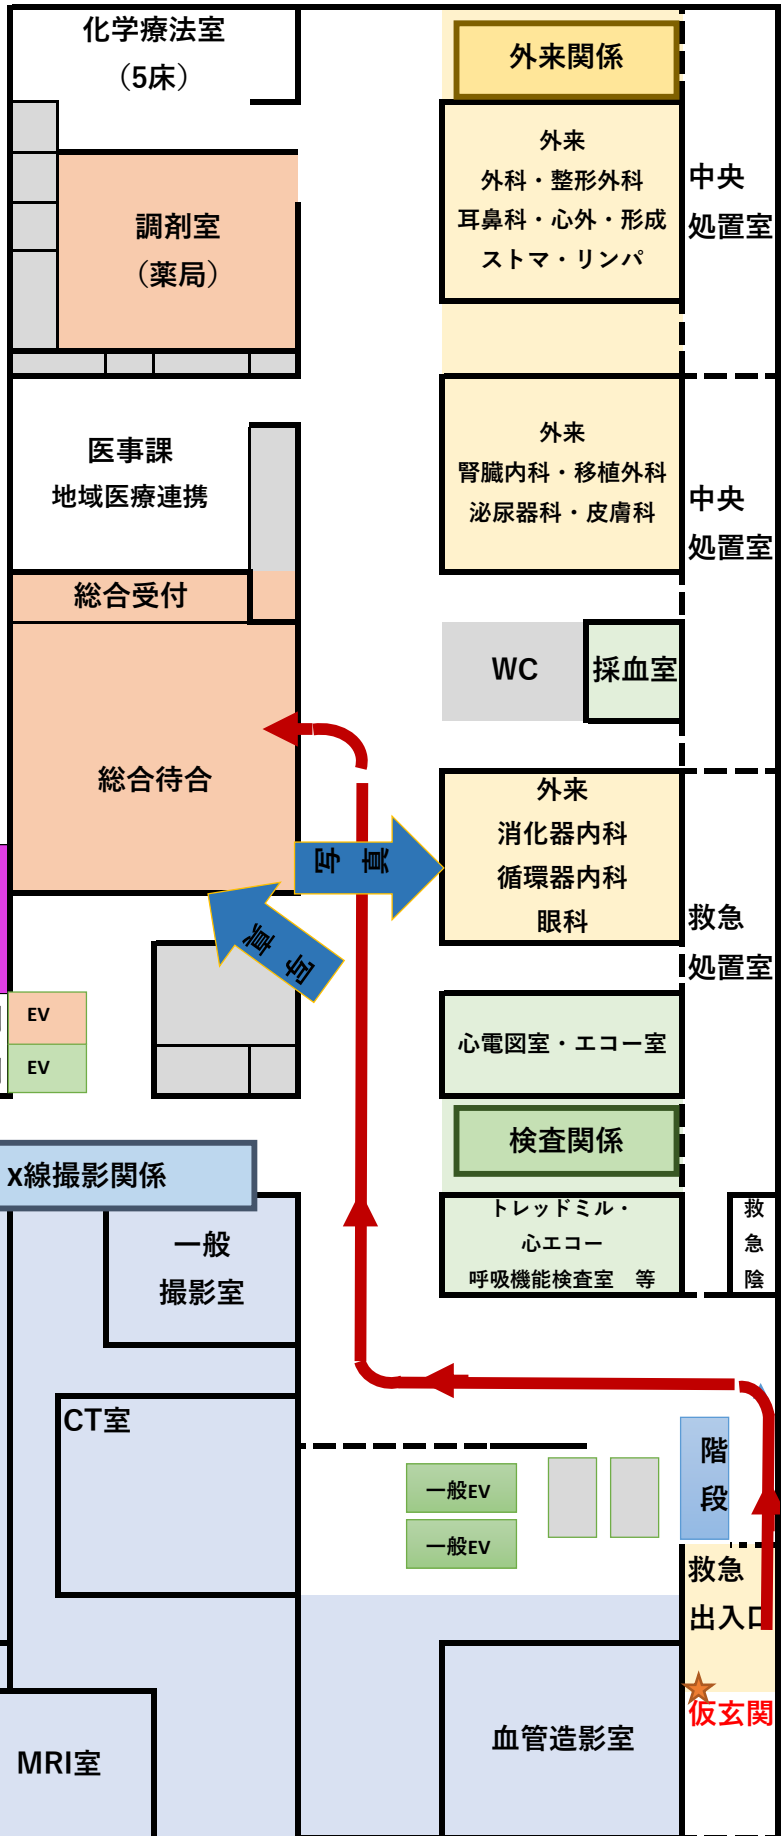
化学療法室
（5床）

調剤室
（薬局）

医事課
地域医療連携

総合受付

総合待合

EV
EV

x線撮影関係

一般
撮影室

CT室

MRI室

外来関係

外来
外科・整形外科
耳鼻科・心外・形成
ストマ・リンパ

中央
処置室

外来
腎臓内科・移植外科
泌尿器科・皮膚科

中央
処置室

WC

採血室

写真

写真

外来
消化器内科
循環器内科
眼科

救急
処置室

心電図室・エコー室

検査関係

トレッドミル・
心エコー
呼吸機能検査室　等

救
急
陰

階
段

一般EV
一般EV

救急
出入口

仮玄関

血管造影室